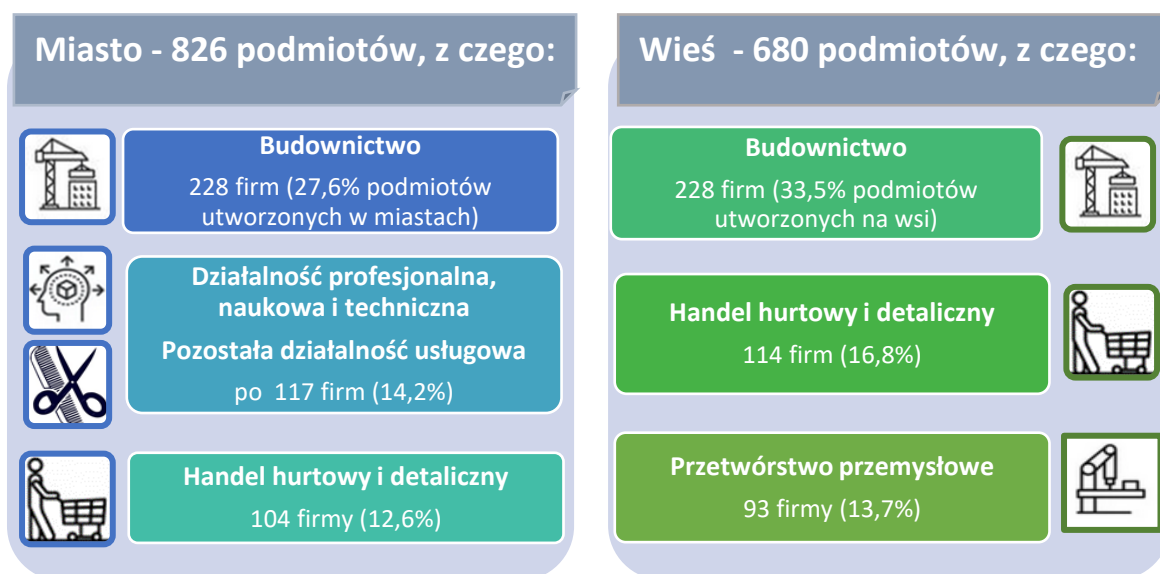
Miasto - 826 podmiotów, z czego:

Budownictwo
228 firm (27,6% podmiotów utworzonych w miastach)

Działalność profesjonalna, naukowa i techniczna
Pozostała działalność usługowa
po 117 firm (14,2%)

Handel hurtowy i detaliczny
104 firmy (12,6%)

Wieś - 680 podmiotów, z czego:

Budownictwo
228 firm (33,5% podmiotów utworzonych na wsi)

Handel hurtowy i detaliczny
114 firm (16,8%)

Przetwórstwo przemysłowe
93 firmy (13,7%)